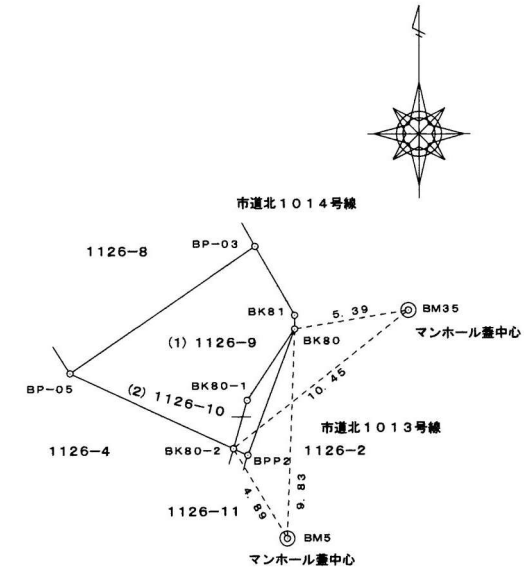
市道北１０１４号線

1126−8

BP−03

BK81

5. 39

BM35

マンホール蓋中心

(1) 1126−9

BK80

BP−05

BK80−1

(2) 1126−10

10. 45

市道北１０１３号線

1126−4

BK80−2

BPP2

1126−2

9. 83

4. 89

1126−11

BM5

マンホール蓋中心